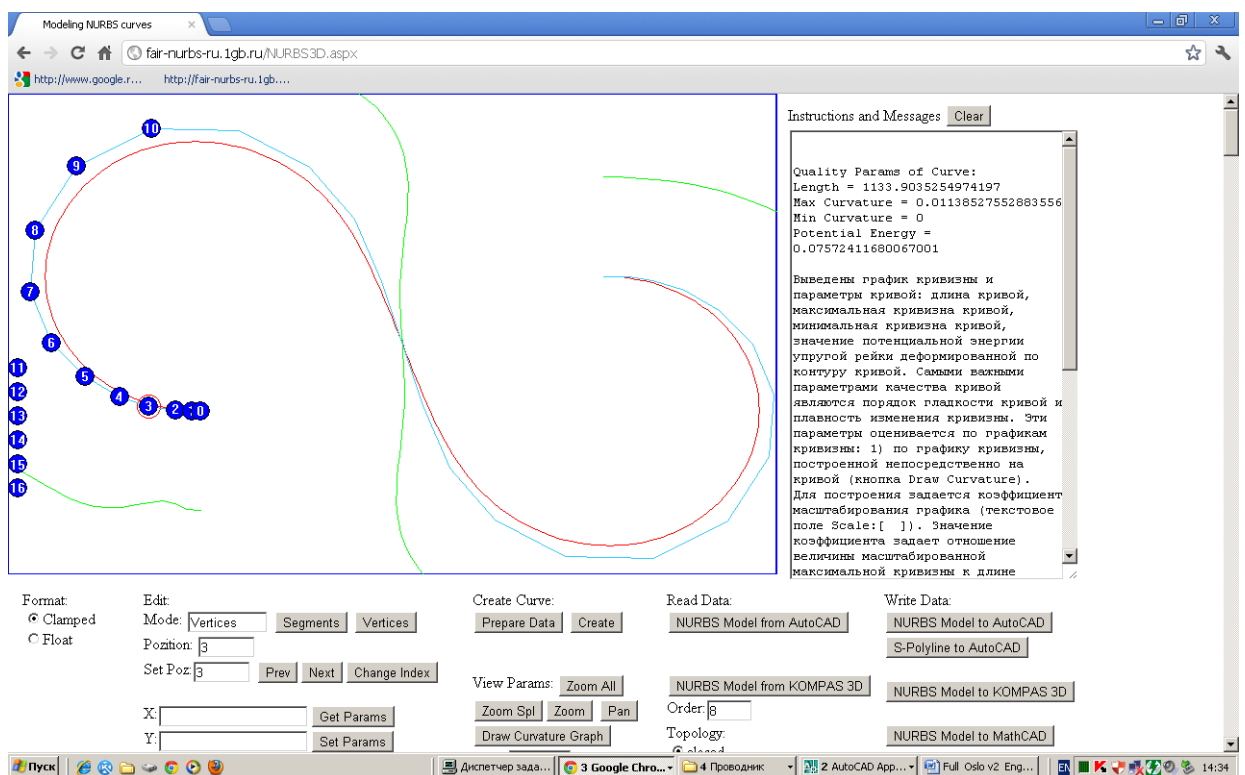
Modeling NURBS curves ×

fair-nurbs-ru.1gb.ru/NURBS3D.aspx

http://www.google.r... http://fair-nurbs-ru.1gb....

10
9
8
7
6
5
4
3
2
1
0
11
12
13
14
15
16

Instructions and Messages Clear

Quality Params of Curve:
Length = 1133.9035254974197
Max Curvature = 0.01138527552883556
Min Curvature = 0
Potential Energy =
0.07572411680067001

Выведены график кривизны и параметры кривой: длина кривой, максимальная кривизна кривой, минимальная кривизна кривой, значение потенциальной энергии упругой рейки деформированной по контуру кривой. Саммыми важными параметрами качества кривой являются порядок гладкости кривой и плавность изменения кривизны. Эти параметры оцениваются по графикам кривизны: 1) по графику кривизны, построенной непосредственно на кривой (кнопка Draw Curvature). Для построения задается коэффициент масштабирования графика (текстовое поле Scale:[ ]). Значение коэффициента задает отношение величины масштабированной максимальной кривизны к длине

Format:
Clamped
Float

Edit:
Mode: Vertices Segments Vertices
Pozition: 3
Set Poz: 3 Prev Next Change Index

X: Get Params
Y: Set Params

Create Curve:
Prepare Data Create

View Params: Zoom All
Zoom Spl Zoom Pan
Draw Curvature Graph

Read Data:
NURBS Model from AutoCAD
NURBS Model from KOMPAS 3D
Order: 8
Topology:
closed

Write Data:
NURBS Model to AutoCAD
S-Polyline to AutoCAD
NURBS Model to KOMPAS 3D
NURBS Model to MathCAD

Пуск | Диспетчер зада... | 3 Google Chro... | 4 Проводник | 2 AutoCAD App... | Full Oslo v2 Eng... | EN | 14:34